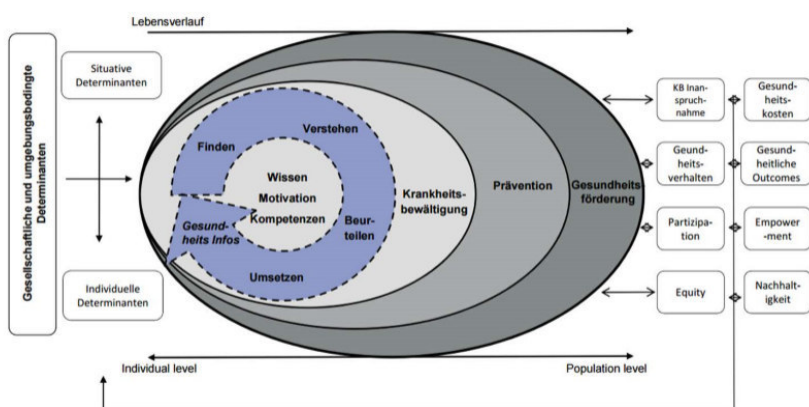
Lebensverlauf

Gesellschaftliche und umgebungsbedingte Determinanten

Situative Determinanten

Individuelle Determinanten

Finden

Verstehen

Wissen

Motivation

Kompetenzen

Gesundheits Infos

Beurteilen

Umsetzen

Krankheitsbewältigung

Prävention

Gesundheitsförderung

KB Inanspruchnahme

Gesundheitskosten

Gesundheitsverhalten

Gesundheitliche Outcomes

Partizipation

Empowerment

Equity

Nachhaltigkeit

Individual level

Population level